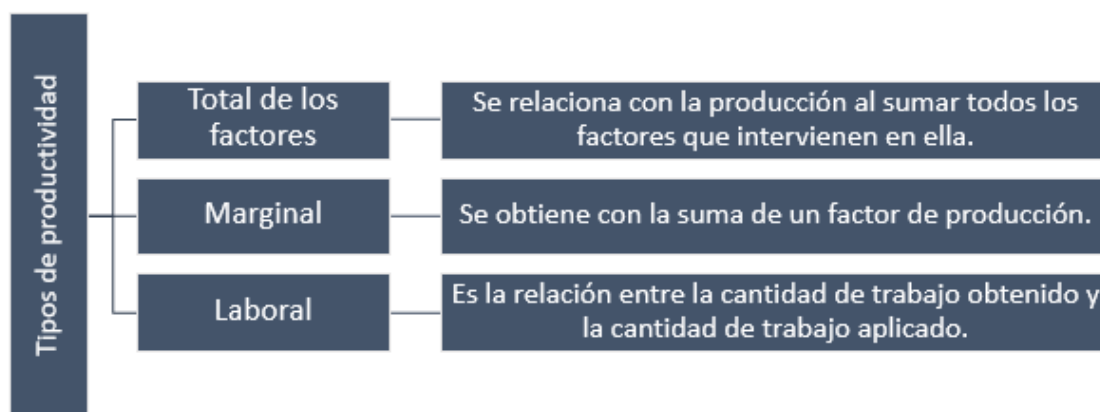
Tipos de productividad

Total de los factores

Se relaciona con la producción al sumar todos los factores que intervienen en ella.

Marginal

Se obtiene con la suma de un factor de producción.

Laboral

Es la relación entre la cantidad de trabajo obtenido y la cantidad de trabajo aplicado.